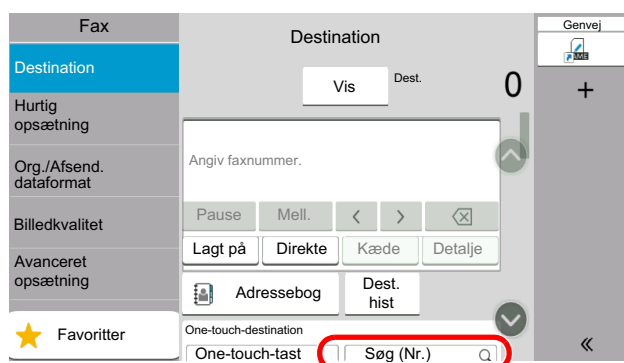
Fax

Destination

Hurtig opsætning

Org./Afsend. dataformat

Billedkvalitet

Avanceret opsætning

Favoritter

Destination

Vis

Dest.

0

Angiv faxnummer.

Pause

Mell.

<

>

Lagt på

Direkte

Kæde

Detalje

Adressebog

Dest. hist

One-touch-destination

One-touch-tast

Søg (Nr.)

Genvej

+

«